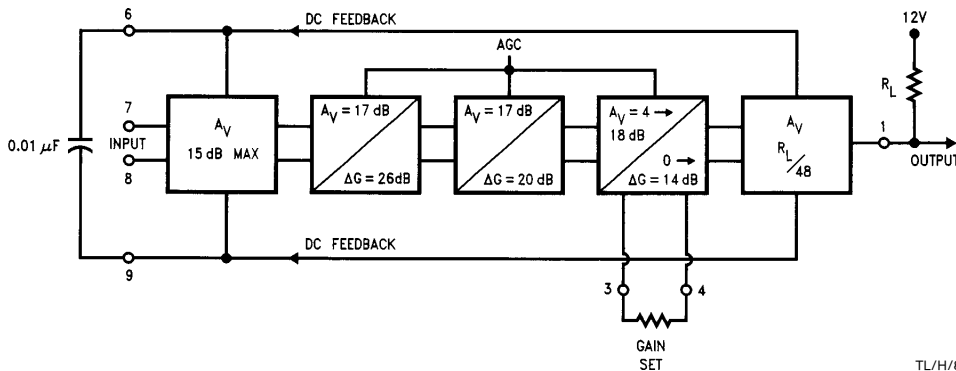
6

DC FEEDBACK

12V

AGC

$R_L$

7

INPUT

8

$0.01\ \mu F$

$A_V$

15 dB MAX

$A_V = 17$ dB

$\Delta G = 26$dB

$A_V = 17$ dB

$\Delta G = 20$ dB

$A_V = 4 \rightarrow$

18 dB

$0 \rightarrow$

$\Delta G = 14$ dB

$A_V$

$R_L/48$

1

OUTPUT

9

DC FEEDBACK

3

4

GAIN SET

TL/H/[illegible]